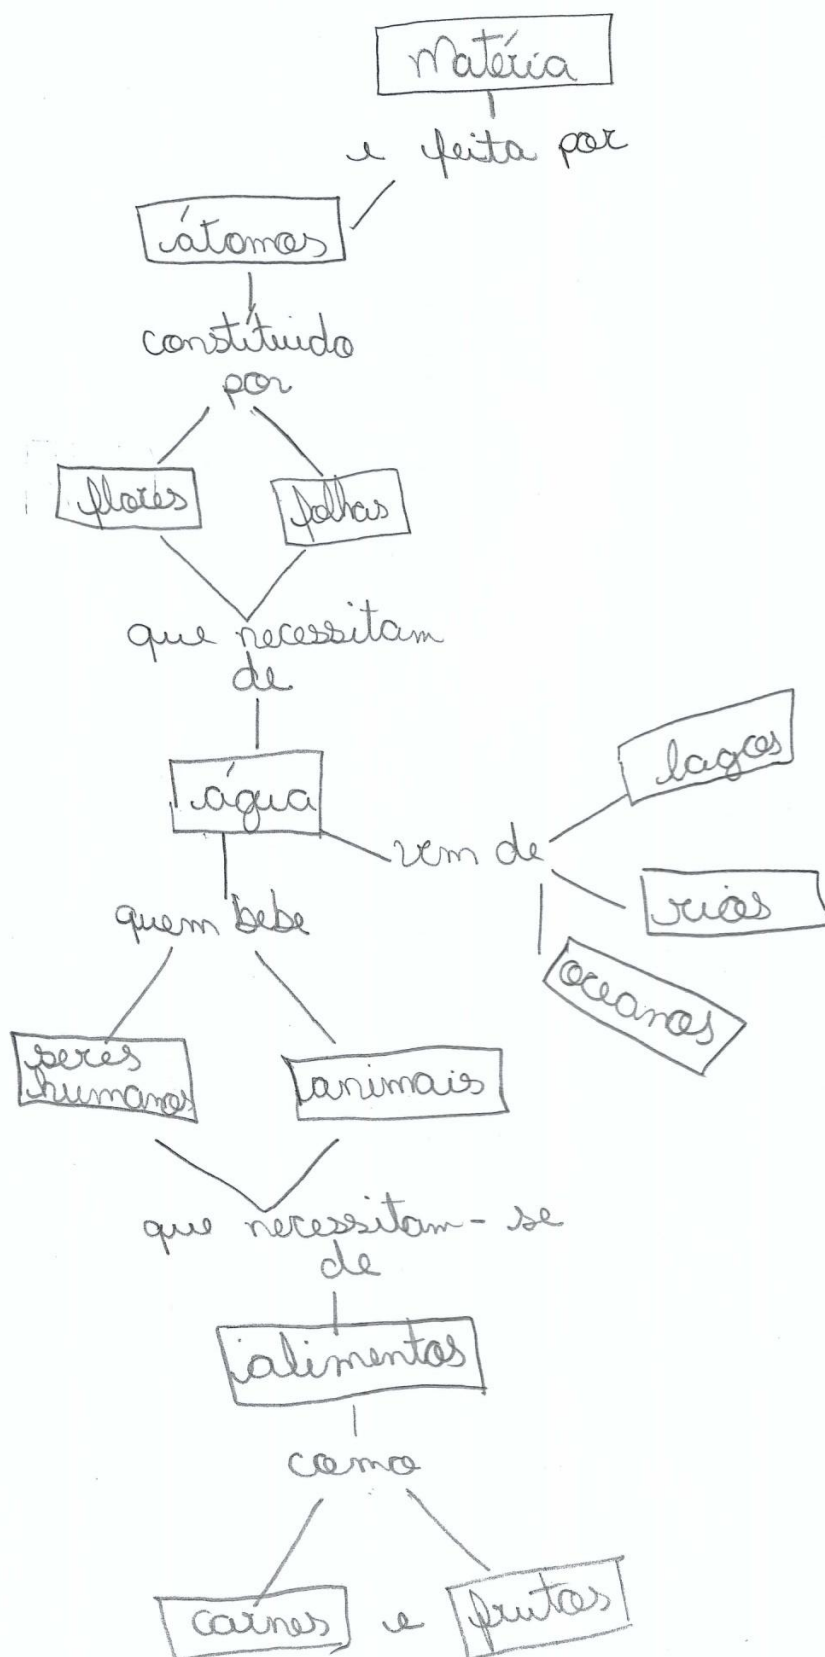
Matéria

e feita por

átomos

constituido por

flores

folhas

que necessitam de

água

vem de

lagos

rios

oceanos

quem bebe

seres humanos

animais

que necessitam-se de

alimentos

como

carnes e frutas